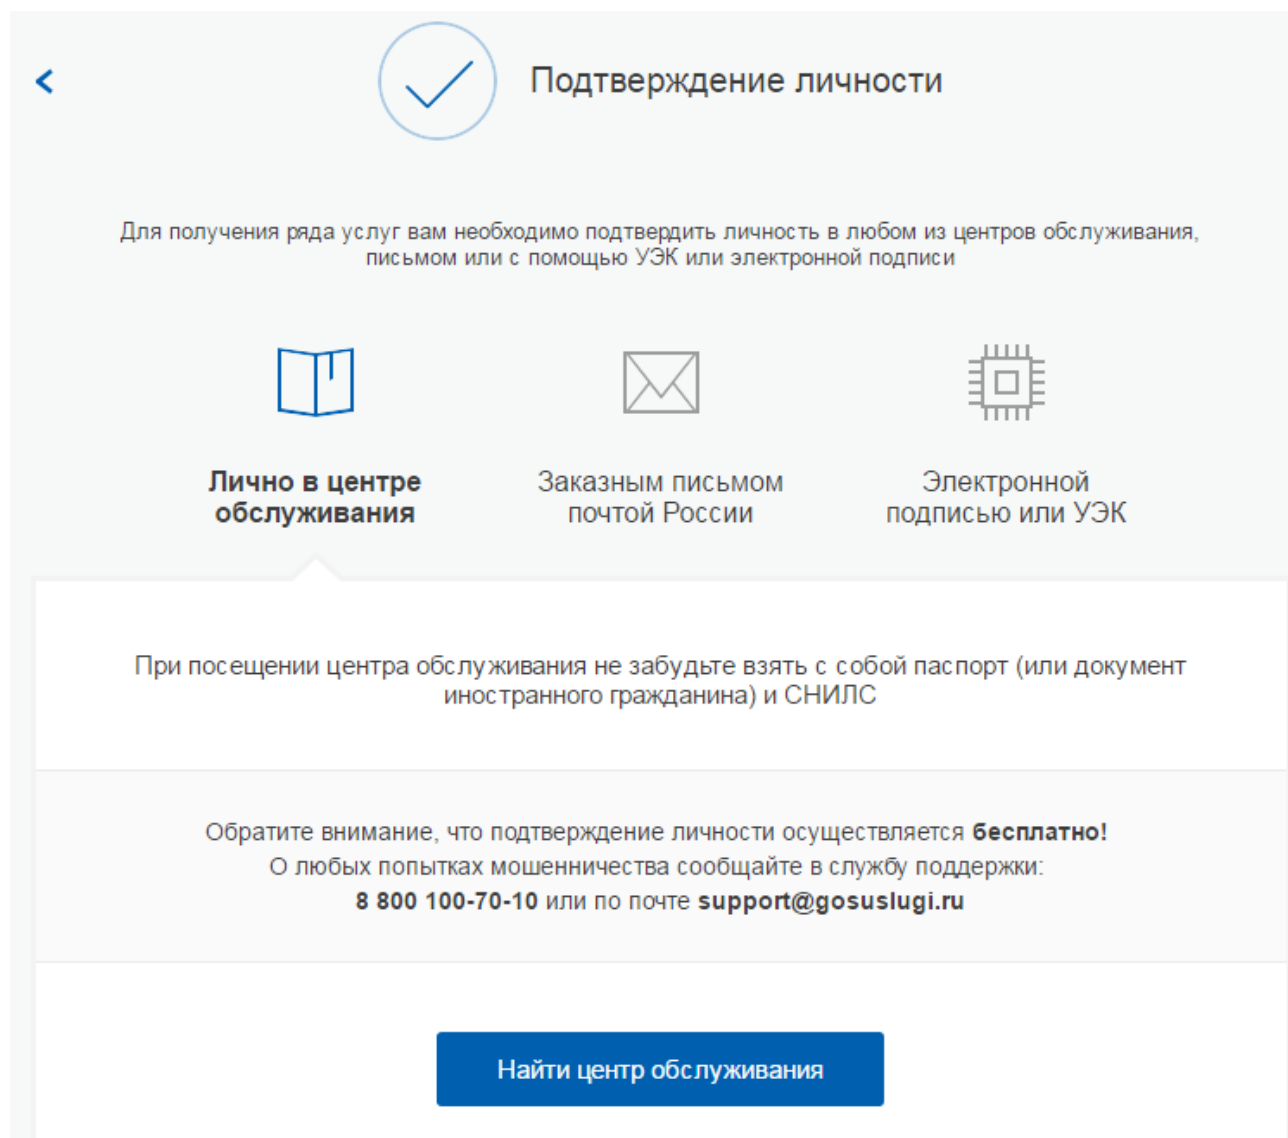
Подтверждение личности

Для получения ряда услуг вам необходимо подтвердить личность в любом из центров обслуживания, письмом или с помощью УЭК или электронной подписи

Лично в центре обслуживания

Заказным письмом почтой России

Электронной подписью или УЭК

При посещении центра обслуживания не забудьте взять с собой паспорт (или документ иностранного гражданина) и СНИЛС

Обратите внимание, что подтверждение личности осуществляется бесплатно!
О любых попытках мошенничества сообщайте в службу поддержки:
8 800 100-70-10 или по почте support@gosuslugi.ru

Найти центр обслуживания